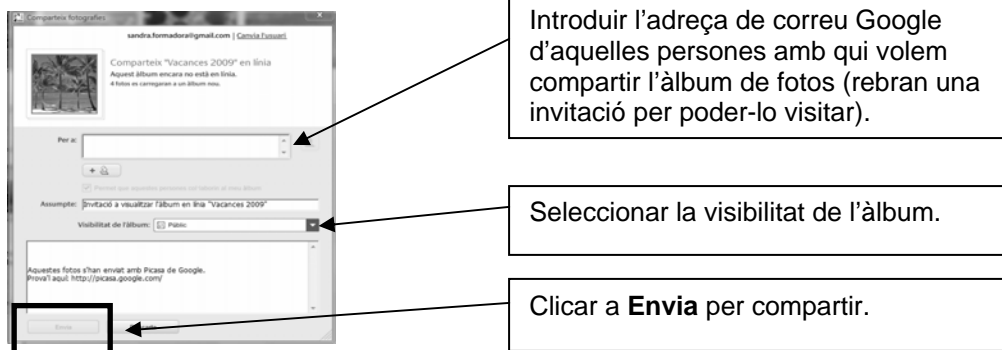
Comparteix fotografies

sandra.formadora@gmail.com | Canvia l'usuari

Comparteix "Vacances 2009" en línia
Aquest àlbum encara no està en línia.
4 fotos es carregaran a un àlbum nou.

Per a:

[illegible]

Assumpte: Invitació a visualitzar l'àlbum en línia "Vacances 2009"

Visibilitat de l'àlbum: Públic

Aquestes fotos s'han enviat amb Picasa de Google.
Prova'l aquí: http://picasa.google.com/

Envia

Introduir l'adreça de correu Google d'aquelles persones amb qui volem compartir l'àlbum de fotos (rebran una invitació per poder-lo visitar).

Seleccionar la visibilitat de l'àlbum.

Clicar a **Envia** per compartir.